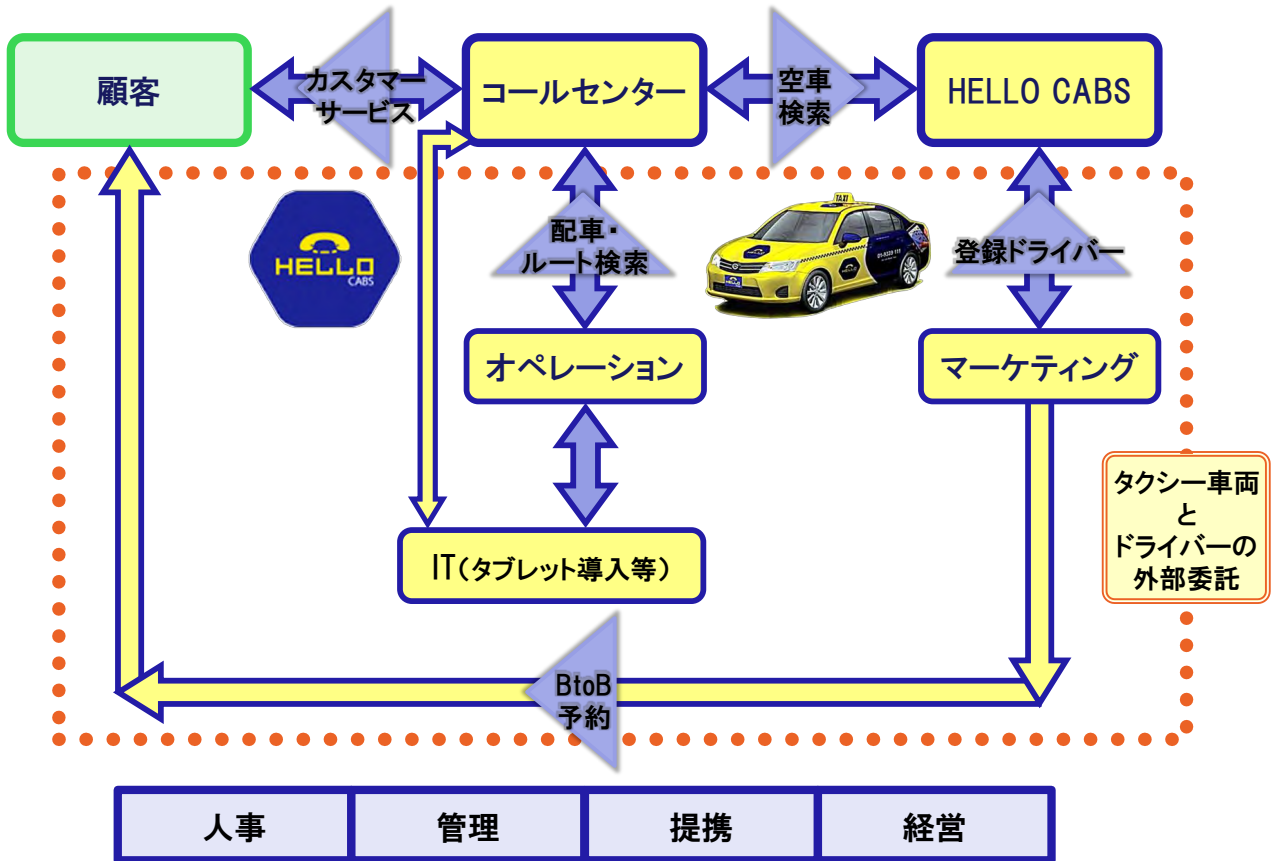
顧客

カスタマーサービス

コールセンター

空車検索

HELLO CABS

HELLO CABS

配車・ルート検索

TAXI

登録ドライバー

オペレーション

マーケティング

タクシー車両とドライバーの外部委託

IT（タブレット導入等）

BtoB予約

| 人事 | 管理 | 提携 | 経営 |
|---|---|---|---|